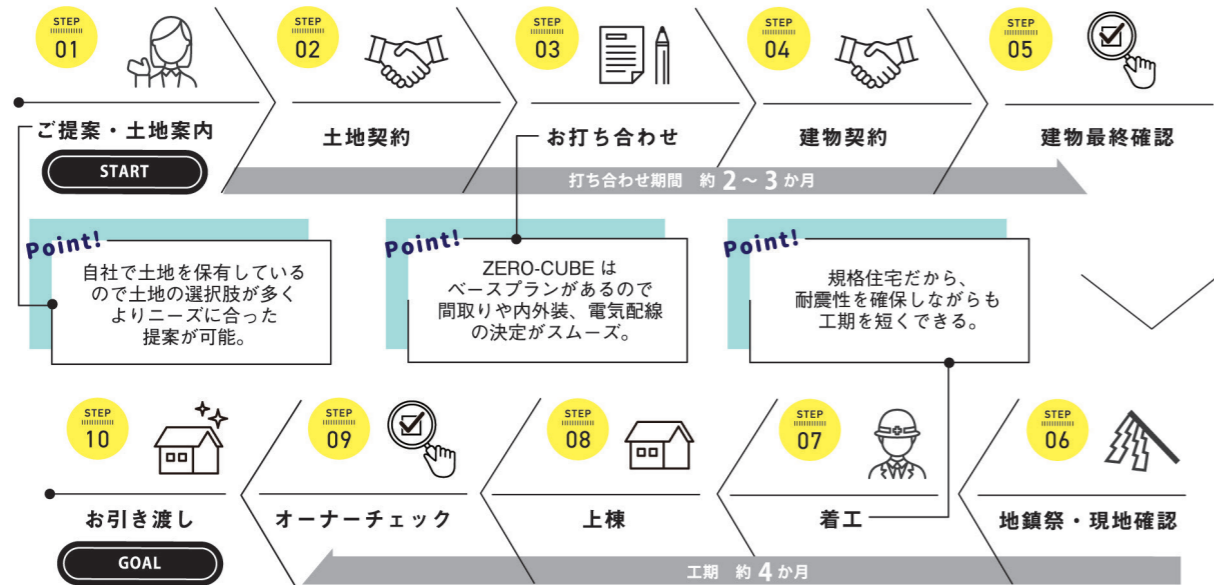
STEP 01
ご提案・土地案内
START

STEP 02
土地契約

STEP 03
お打ち合わせ

STEP 04
建物契約

STEP 05
建物最終確認

打ち合わせ期間　約 2 ~ 3 か月

Point!
自社で土地を保有しているので土地の選択肢が多くよりニーズに合った提案が可能。

Point!
ZERO-CUBE はベースプランがあるので間取りや内外装、電気配線の決定がスムーズ。

Point!
規格住宅だから、耐震性を確保しながらも工期を短くできる。

STEP 10
お引き渡し
GOAL

STEP 09
オーナーチェック

STEP 08
上棟

STEP 07
着工

STEP 06
地鎮祭・現地確認

工期　約 4 か月